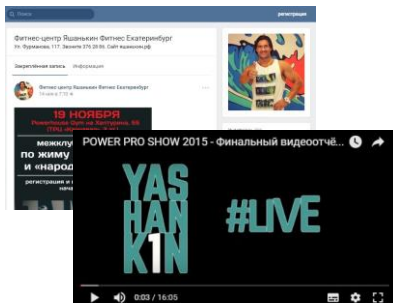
Поиск
регистрация

Фитнес-центр Яшанькин Фитнес Екатеринбург
Ул. Фурманова, 117. Звоните 376 28 86. Сайт яшанкин.рф

Закреплённая запись
Информация

Фитнес-центр Яшанькин Фитнес Екатеринбург
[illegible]

19 НОЯБРЯ
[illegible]
межклу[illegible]
по жиму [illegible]
и «народ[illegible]
регистрация и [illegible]

POWER PRO SHOW 2015 - Финальный видеоотчё...

YAS
HAN
K1N
#LIVE

0:03 / 16:05